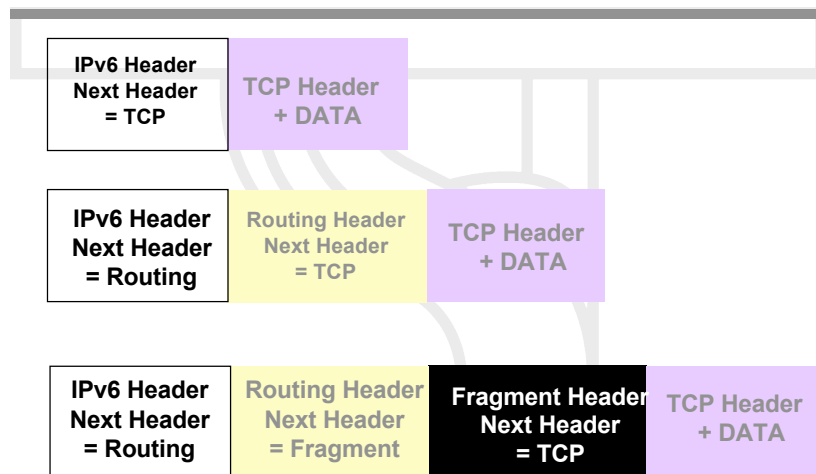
IPv6 Header
Next Header
= TCP

TCP Header
+ DATA

IPv6 Header
Next Header
= Routing

Routing Header
Next Header
= TCP

TCP Header
+ DATA

IPv6 Header
Next Header
= Routing

Routing Header
Next Header
= Fragment

Fragment Header
Next Header
= TCP

TCP Header
+ DATA